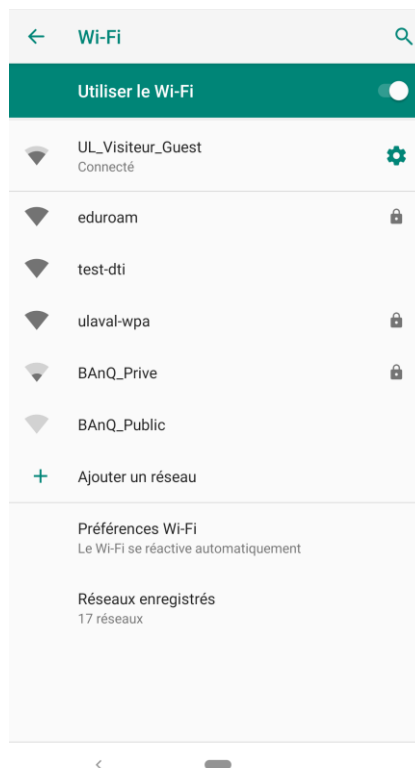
Wi-Fi

Utiliser le Wi-Fi

UL_Visiteur_Guest
Connecté

eduroam

test-dti

ulaval-wpa

BAnQ_Prive

BAnQ_Public

Ajouter un réseau

Préférences Wi-Fi
Le Wi-Fi se réactive automatiquement

Réseaux enregistrés
17 réseaux